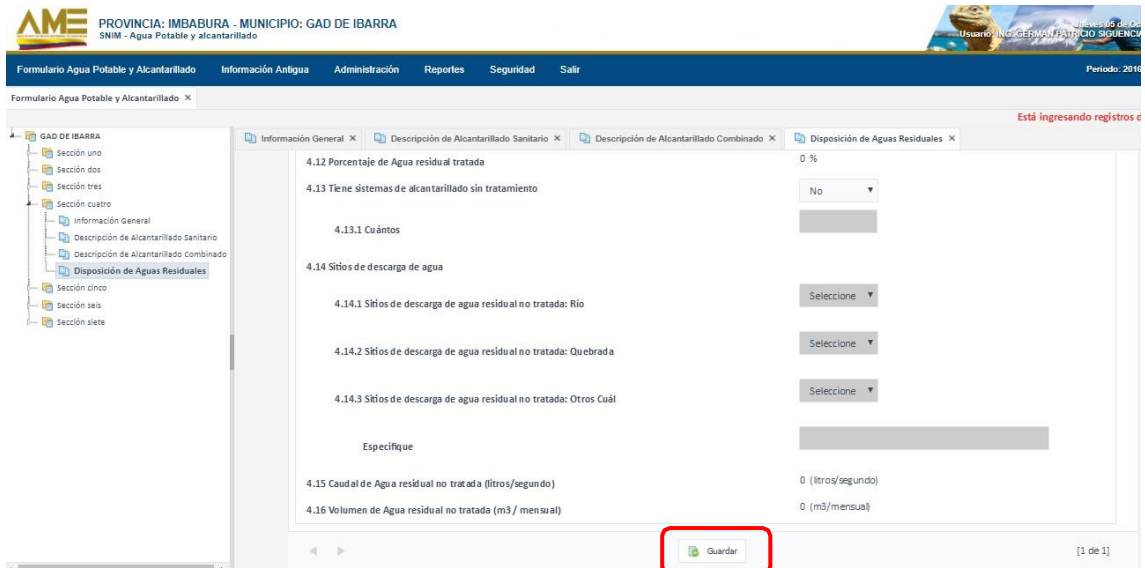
AME
PROVINCIA: IMBABURA - MUNICIPIO: GAD DE IBARRA
SNIM - Agua Potable y alcantarillado

Jueves 05 de Oc
Usuario: ING. GERMAN PATRICIO SIGUENCI

Formulario Agua Potable y Alcantarillado | Información Antigua | Administración | Reportes | Seguridad | Salir | Periodo: 2016

Formulario Agua Potable y Alcantarillado ×

Está ingresando registros d

GAD DE IBARRA
Sección uno
Sección dos
Sección tres
Sección cuatro
Información General
Descripción de Alcantarillado Sanitario
Descripción de Alcantarillado Combinado
Disposición de Aguas Residuales
Sección cinco
Sección seis
Sección siete

Información General × | Descripción de Alcantarillado Sanitario × | Descripción de Alcantarillado Combinado × | Disposición de Aguas Residuales ×

4.12 Porcentaje de Agua residual tratada 0 %

4.13 Tiene sistemas de alcantarillado sin tratamiento No

4.13.1 Cuántos

4.14 Sitios de descarga de agua

4.14.1 Sitios de descarga de agua residual no tratada: Río Seleccione

4.14.2 Sitios de descarga de agua residual no tratada: Quebrada Seleccione

4.14.3 Sitios de descarga de agua residual no tratada: Otros Cuál Seleccione

Especifique

4.15 Caudal de Agua residual no tratada (litros/segundo) 0 (litros/segundo)

4.16 Volumen de Agua residual no tratada (m3 / mensual) 0 (m3/mensual)

Guardar

[1 de 1]